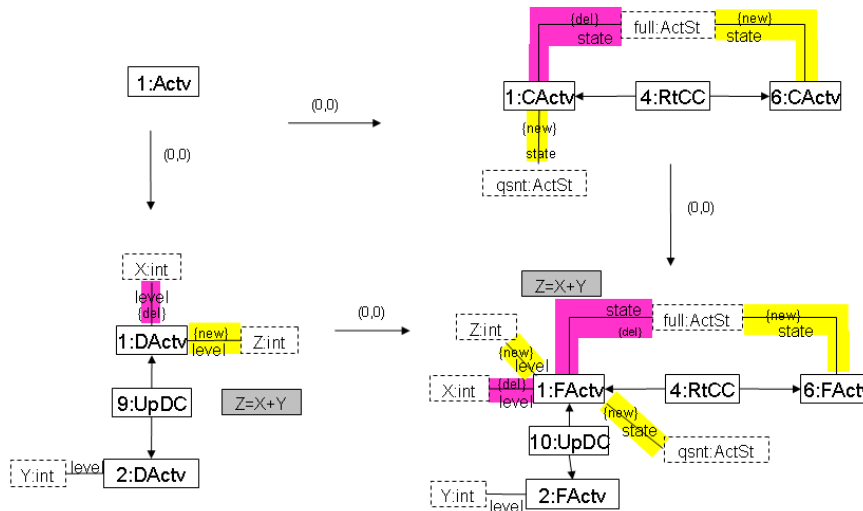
1:Actv

(0,0)

(0,0)

{del}
state
full:ActSt
{new}
state

1:CActv
4:RtCC
6:CActv

{new}
state

qsnt:ActSt

(0,0)

X:int
level
{del}
1:DActv
{new}
level
Z:int

9:UpDC
Z=X+Y

2:DActv
Y:int
level

(0,0)

Z=X+Y

Z:int
{new}
level
state
{del}
full:ActSt
{new}
state

X:int
{del}
level
1:FActv
4:RtCC
6:FAct

{new}
state
10:UpDC
qsnt:ActSt

Y:int
level
2:FActv